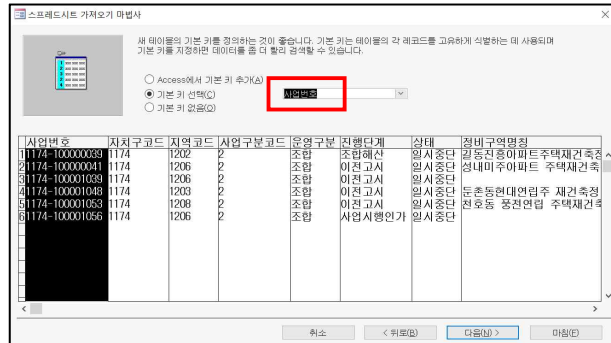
스프레드시트 가져오기 마법사

새 테이블의 기본 키를 정의하는 것이 좋습니다. 기본 키는 테이블의 각 레코드를 고유하게 식별하는 데 사용되며 기본 키를 지정하면 데이터를 좀 더 빨리 검색할 수 있습니다.

○ Access에서 기본 키 추가(A)
◉ 기본 키 선택(C) 사업번호
○ 기본 키 없음(O)

| 사업번호 | 자치구코드 | 지역코드 | 사업구분코드 | 운영구분 | 진행단계 | 상태 | 정비구역명칭 |
|---|---|---|---|---|---|---|---|
| 1 1174-100000039 | 1174 | 1202 | 2 | 조합 | 조합해산 | 일시중단 | 길동진흥아파트주택재건축정 |
| 2 1174-100000041 | 1174 | 1206 | 2 | 조합 | 이전고시 | 일시중단 | 성내미주아파트 주택재건축 |
| 3 1174-100001039 | 1174 | 1206 | 2 | 조합 | 이전고시 | 일시중단 | |
| 4 1174-100001048 | 1174 | 1203 | 2 | 조합 | 이전고시 | 일시중단 | 둔촌동현대연립주 재건축정 |
| 5 1174-100001053 | 1174 | 1208 | 2 | 조합 | 이전고시 | 일시중단 | 천호동 풍전연립 주택재건축 |
| 6 1174-100001056 | 1174 | 1206 | 2 | 조합 | 사업시행인가 | 일시중단 | |

취소 < 뒤로(B) 다음(N) > 마침(F)